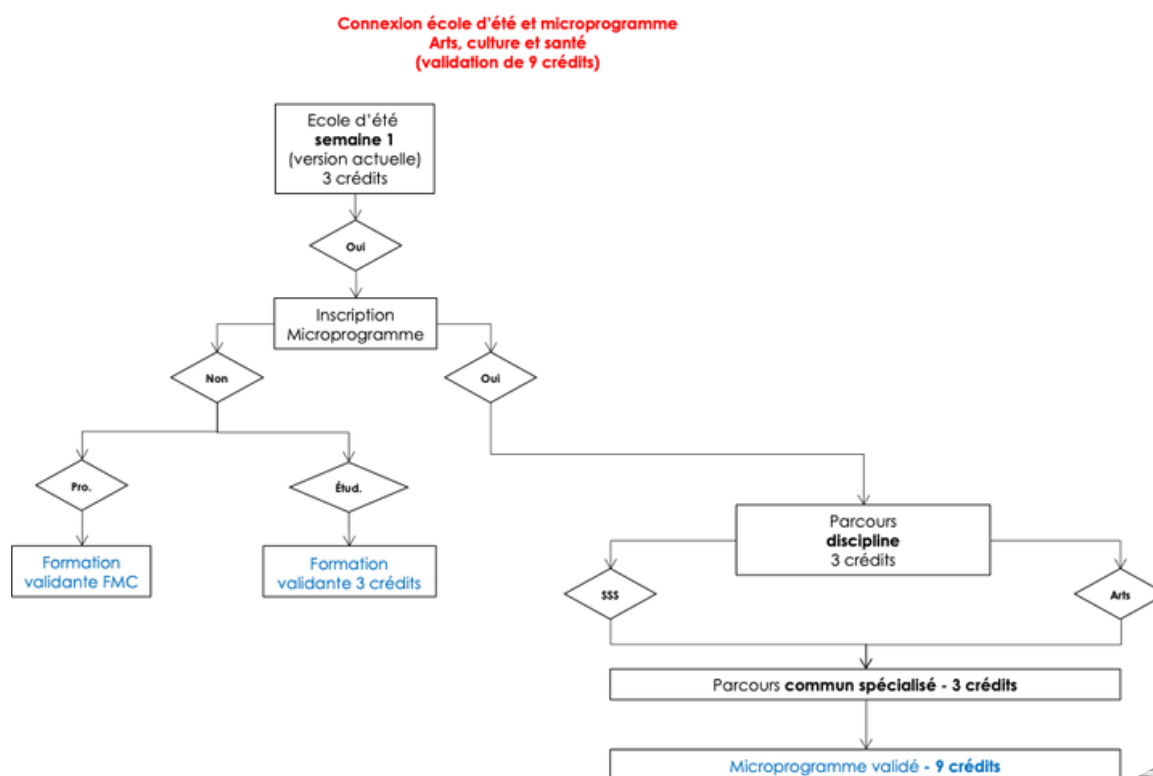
Connexion école d'été et microprogramme
Arts, culture et santé
(validation de 9 crédits)

Ecole d'été
**semaine 1**
(version actuelle)
3 crédits

Oui

Inscription
Microprogramme

Non

Oui

Pro.

Étud.

Formation validante FMC

Formation validante 3 crédits

Parcours
**discipline**
3 crédits

SSS

Arts

Parcours **commun spécialisé - 3 crédits**

Microprogramme validé - **9 crédits**